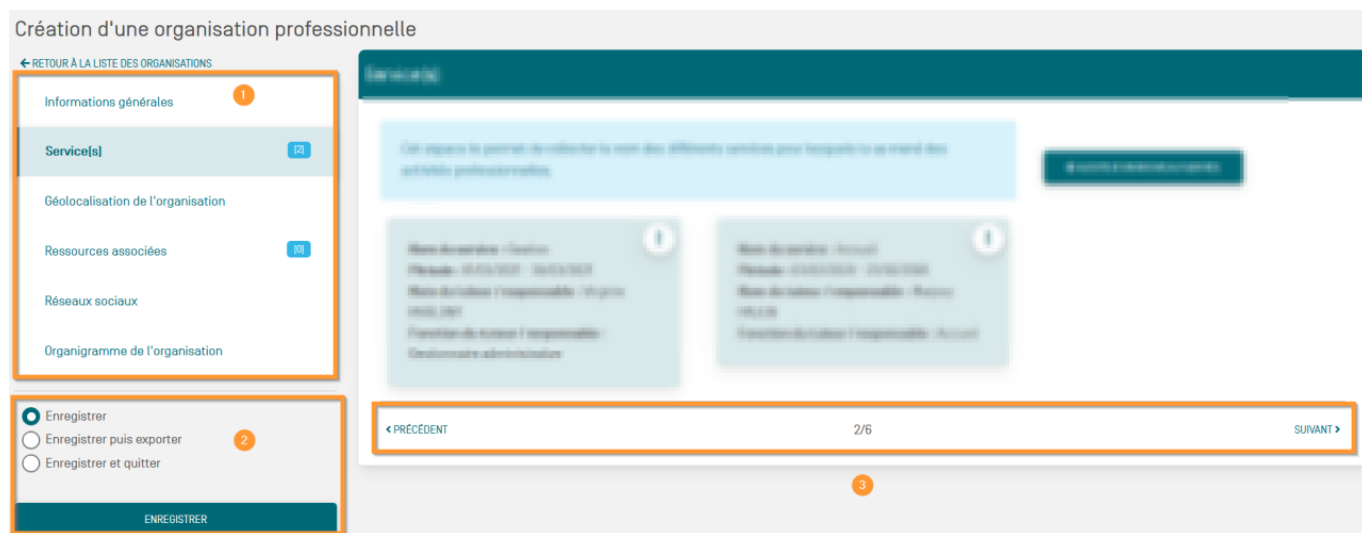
Création d'une organisation professionnelle

← RETOUR À LA LISTE DES ORGANISATIONS

Informations générales

1

Service[s] [2]

Géolocalisation de l'organisation

Ressources associées [0]

Réseaux sociaux

Organigramme de l'organisation

Enregistrer
Enregistrer puis exporter
Enregistrer et quitter

2

ENREGISTRER

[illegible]

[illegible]

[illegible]

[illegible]

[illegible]

‹ PRÉCÉDENT

2/6

SUIVANT ›

3